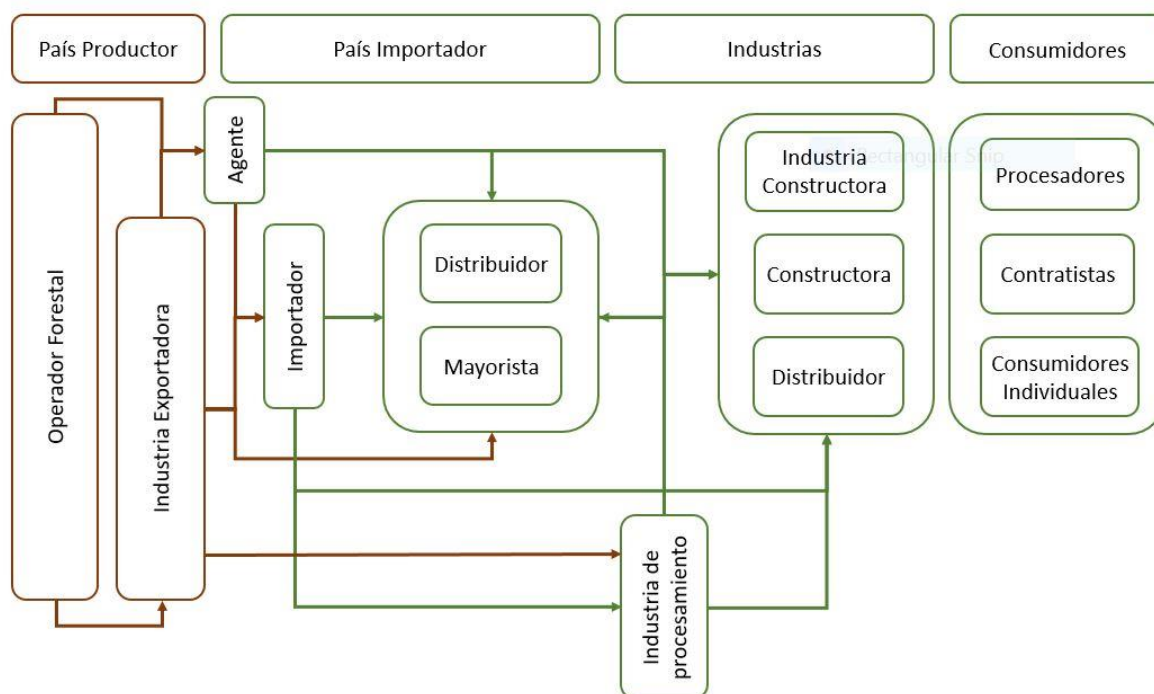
País Productor

País Importador

Industrias

Consumidores

Operador Forestal

Industria Exportadora

Agente

Importador

Distribuidor

Mayorista

Industria Constructora

Rectangular Snip

Constructora

Distribuidor

Procesadores

Contratistas

Consumidores Individuales

Industria de procesamiento